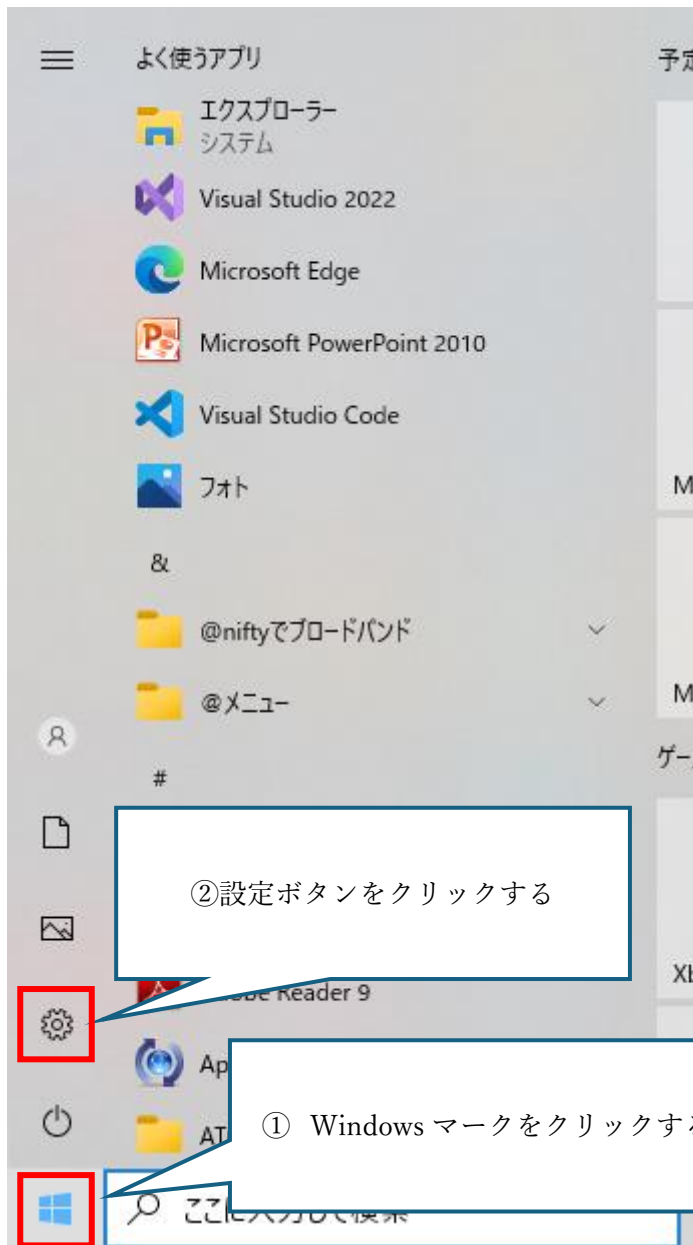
よく使うアプリ

予定

エクスプローラー
システム

Visual Studio 2022

Microsoft Edge

Microsoft PowerPoint 2010

Visual Studio Code

フォト

M

&

@niftyでブロードバンド

@メニュー

M

ゲー

#

②設定ボタンをクリックする

Xb

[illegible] Reader 9

Ap

AT

① Windows マークをクリックす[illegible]

ここに入力して検索